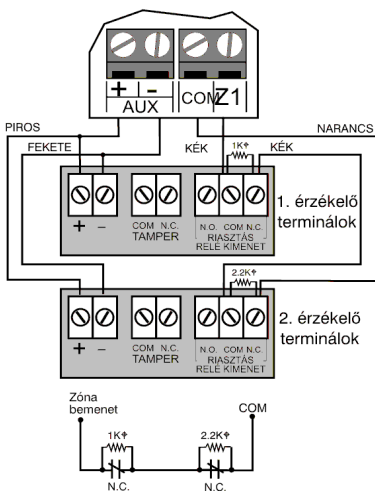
+ -
AUX
COM Z1
PIROS
NARANCS
FEKETE
KÉK
1K
KÉK
+ -
COM N.C.
TAMPER
N.O. COM N.C.
RIASZTÁS
RELÉ KIMENET
1. érzékelő terminálok
2.2K
+ -
COM N.C.
TAMPER
N.O. COM N.C.
RIASZTÁS
RELÉ KIMENET
2. érzékelő terminálok
Zóna bemenet
COM
1K
2.2K
N.C.
N.C.